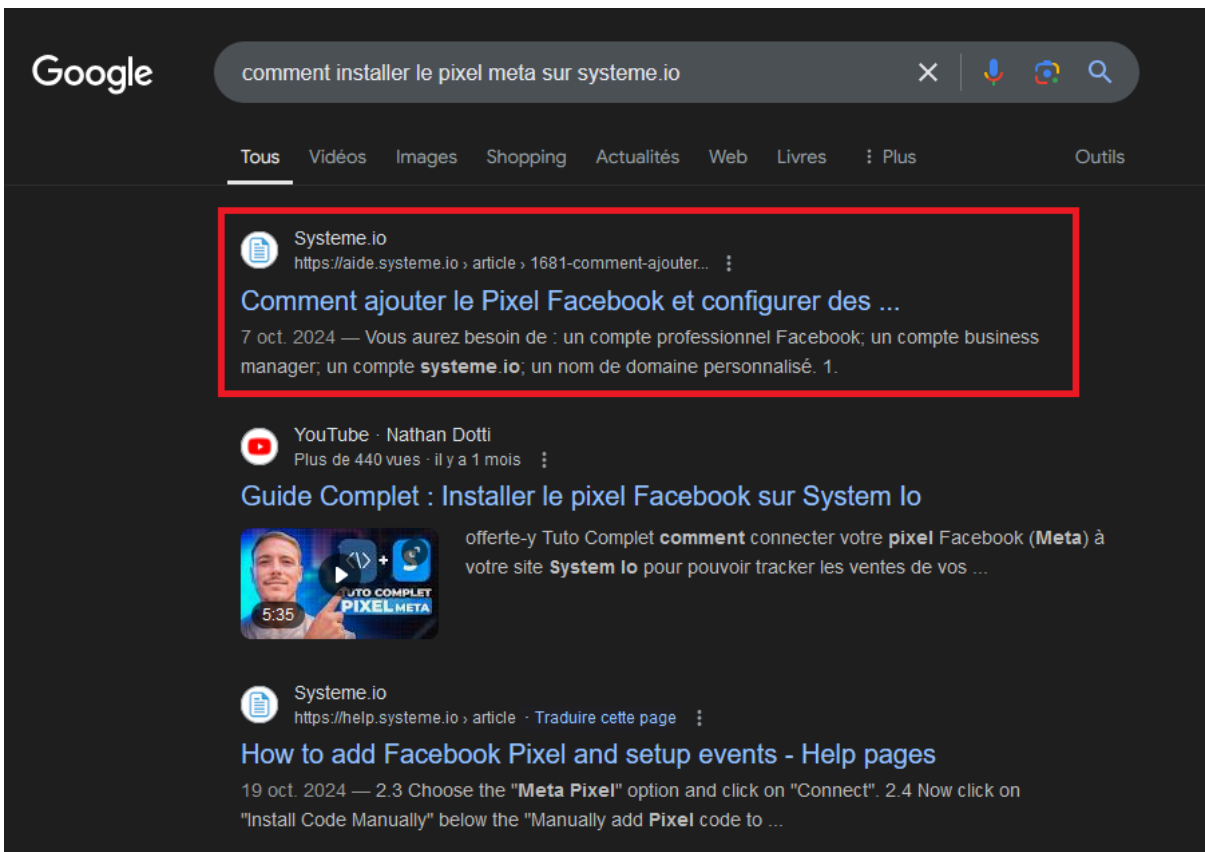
Google

comment installer le pixel meta sur systeme.io

Tous Vidéos Images Shopping Actualités Web Livres ⋮ Plus Outils

Systeme.io
https://aide.systeme.io › article › 1681-comment-ajouter...
Comment ajouter le Pixel Facebook et configurer des ...
7 oct. 2024 — Vous aurez besoin de : un compte professionnel Facebook; un compte business manager; un compte systeme.io; un nom de domaine personnalisé. 1.

YouTube · Nathan Dotti
Plus de 440 vues · il y a 1 mois
Guide Complet : Installer le pixel Facebook sur System Io
TUTO COMPLET PIXEL META
5:35
offerte-y Tuto Complet comment connecter votre pixel Facebook (Meta) à votre site System Io pour pouvoir tracker les ventes de vos ...

Systeme.io
https://help.systeme.io › article · Traduire cette page
How to add Facebook Pixel and setup events - Help pages
19 oct. 2024 — 2.3 Choose the "Meta Pixel" option and click on "Connect". 2.4 Now click on "Install Code Manually" below the "Manually add Pixel code to ...